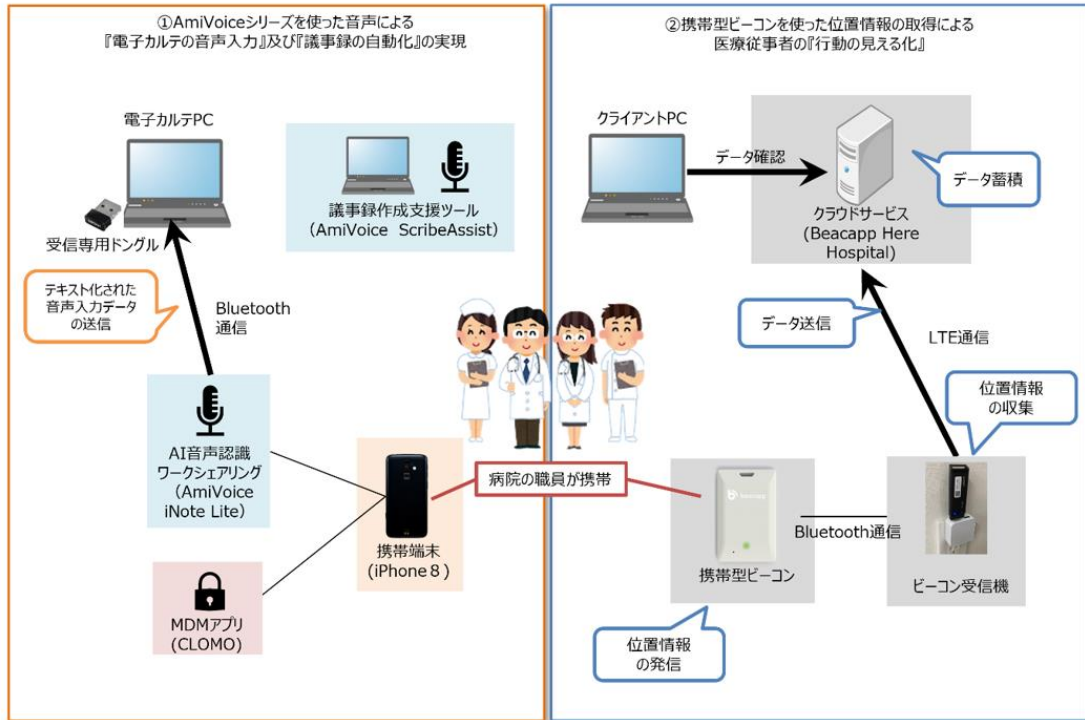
①AmiVoiceシリーズを使った音声による
『電子カルテの音声入力』及び『議事録の自動化』の実現

電子カルテPC

受信専用ドングル

議事録作成支援ツール
（AmiVoice ScribeAssist）

テキスト化された
音声入力データ
の送信

Bluetooth
通信

AI音声認識
ワークシェアリング
（AmiVoice
iNote Lite）

携帯端末
（iPhone８）

MDMアプリ
（CLOMO）

病院の職員が携帯

②携帯型ビーコンを使った位置情報の取得による
医療従事者の『行動の見える化』

クライアントPC

データ確認

データ蓄積

クラウドサービス
（Beacapp Here
Hospital）

データ送信

LTE通信

位置情報
の収集

Bluetooth通信

携帯型ビーコン

ビーコン受信機

位置情報
の発信